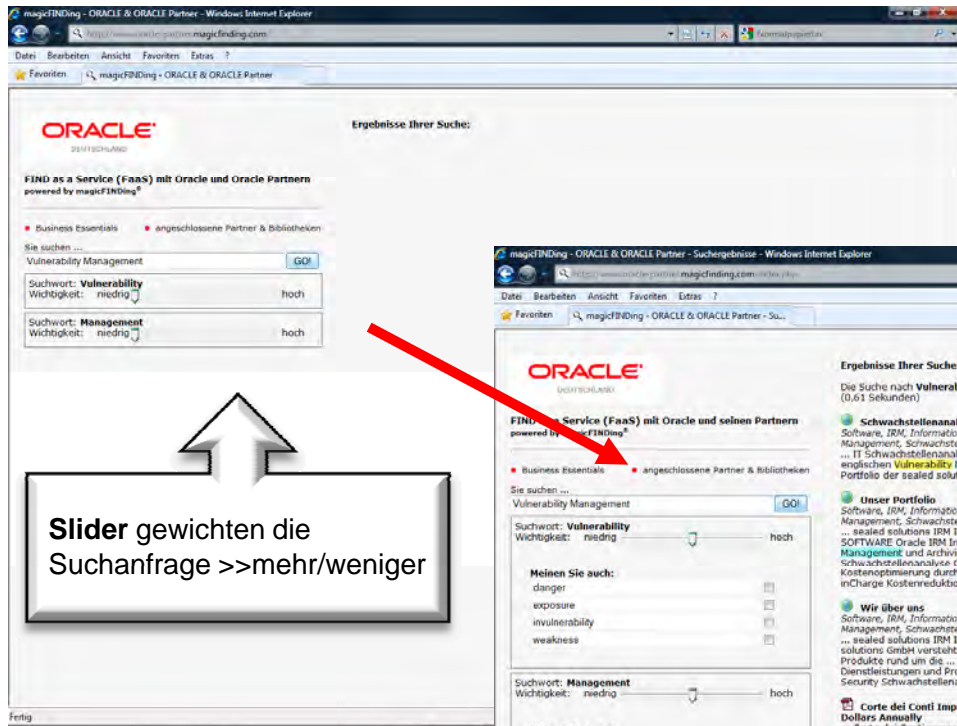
magicFINDing - ORACLE & ORACLE Partner - Windows Internet Explorer

http://www.oracle-partner.magicfinding.com

Datei Bearbeiten Ansicht Favoriten Extras ?

Favoriten magicFINDing - ORACLE & ORACLE Partner

ORACLE
DEUTSCHLAND

FIND as a Service (FaaS) mit Oracle und Oracle Partnern
powered by magicFINDing®

Business Essentials angeschlossene Partner & Bibliotheken

Sie suchen ...
Vulnerability Management GO!

Suchwort: Vulnerability
Wichtigkeit: niedrig hoch

Suchwort: Management
Wichtigkeit: niedrig hoch

Ergebnisse Ihrer Suche:

Fertig

magicFINDing - ORACLE & ORACLE Partner - Suchergebnisse - Windows Internet Explorer

http://www.oracle-partner.magicfinding.com/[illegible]

Datei Bearbeiten Ansicht Favoriten Extras ?

Favoriten magicFINDing - ORACLE & ORACLE Partner - Su...

ORACLE
DEUTSCHLAND

FIND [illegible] Service (FaaS) mit Oracle und seinen Partnern
powered by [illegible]FINDing®

Business Essentials angeschlossene Partner & Bibliotheken

Sie suchen ...
Vulnerability Management GO!

Suchwort: Vulnerability
Wichtigkeit: niedrig hoch

Meinen Sie auch:
danger
exposure
invulnerability
weakness

Suchwort: Management
Wichtigkeit: niedrig hoch

Ergebnisse Ihrer Suche
Die Suche nach Vulnerab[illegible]
(0,61 Sekunden)

Schwachstellenana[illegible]
Software, IRM, Informatio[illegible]
Management, Schwachste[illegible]
... IT Schwachstellenanal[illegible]
englischen Vulnerability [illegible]
Portfolio der sealed solu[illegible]

Unser Portfolio
Software, IRM, Informatio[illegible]
Management, Schwachste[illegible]
... sealed solutions IRM I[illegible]
SOFTWARE Oracle IRM In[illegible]
Management und Archivi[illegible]
Schwachstellenanalyse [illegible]
Kostenoptimierung durch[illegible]
inCharge Kostenreduktio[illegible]

Wir über uns
Software, IRM, Informatio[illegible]
Management, Schwachste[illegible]
... sealed solutions IRM I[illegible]
solutions GmbH versteht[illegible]
Produkte rund um die ...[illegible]
Dienstleistungen und Pro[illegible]
Security Schwachstellen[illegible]

Corte dei Conti Imp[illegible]
Dollars Annually

Slider gewichten die Suchanfrage >>mehr/weniger